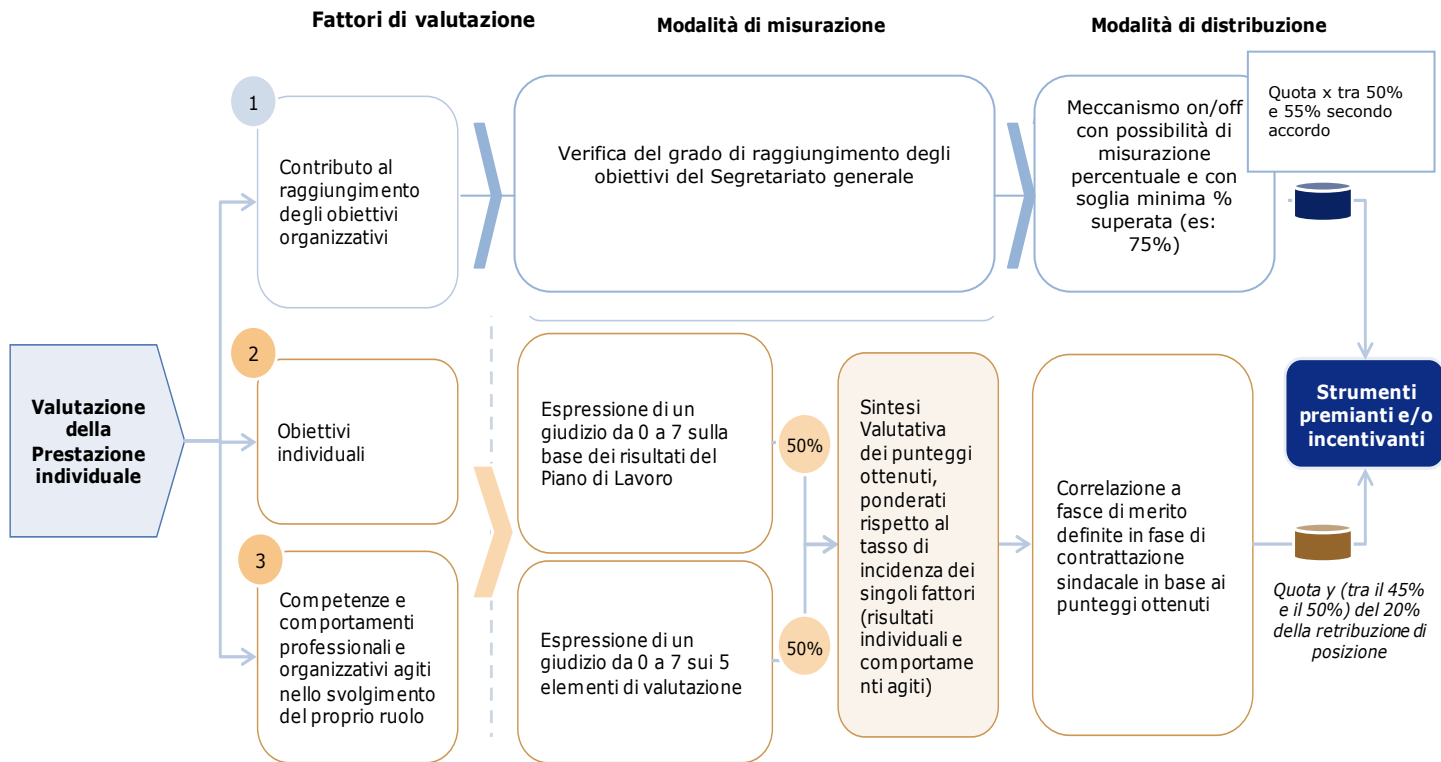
Fattori di valutazione

Modalità di misurazione

Modalità di distribuzione

Quota x tra 50% e 55% secondo accordo

1

Contributo al raggiungimento degli obiettivi organizzativi

Verifica del grado di raggiungimento degli obiettivi del Segretariato generale

Meccanismo on/off con possibilità di misurazione percentuale e con soglia minima % superata (es: 75%)

Valutazione della Prestazione individuale

2

Obiettivi individuali

Espressione di un giudizio da 0 a 7 sulla base dei risultati del Piano di Lavoro

50%

Sintesi Valutativa dei punteggi ottenuti, ponderati rispetto al tasso di incidenza dei singoli fattori (risultati individuali e comportamenti agiti)

Correlazione a fasce di merito definite in fase di contrattazione sindacale in base ai punteggi ottenuti

Strumenti premianti e/o incentivanti

3

Competenze e comportamenti professionali e organizzativi agiti nello svolgimento del proprio ruolo

Espressione di un giudizio da 0 a 7 sui 5 elementi di valutazione

50%

Quota y (tra il 45% e il 50%) del 20% della retribuzione di posizione